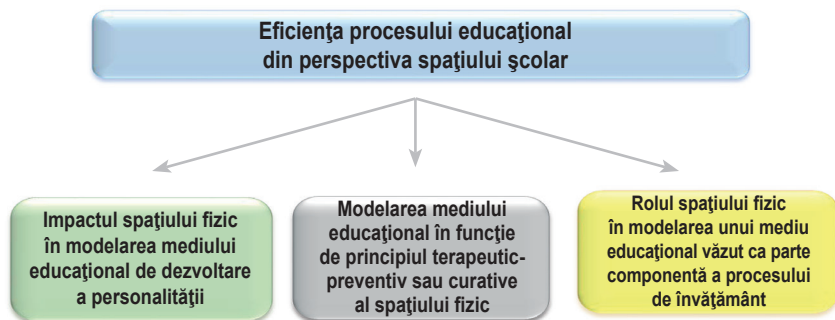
Eficienţa procesului educaţional din perspectiva spaţiului şcolar

Impactul spaţiului fizic în modelarea mediului educaţional de dezvoltare a personalităţii

Modelarea mediului educaţional în funcţie de principiul terapeutic-preventiv sau curative al spaţiului fizic

Rolul spaţiului fizic în modelarea unui mediu educaţional văzut ca parte componentă a procesului de învăţământ